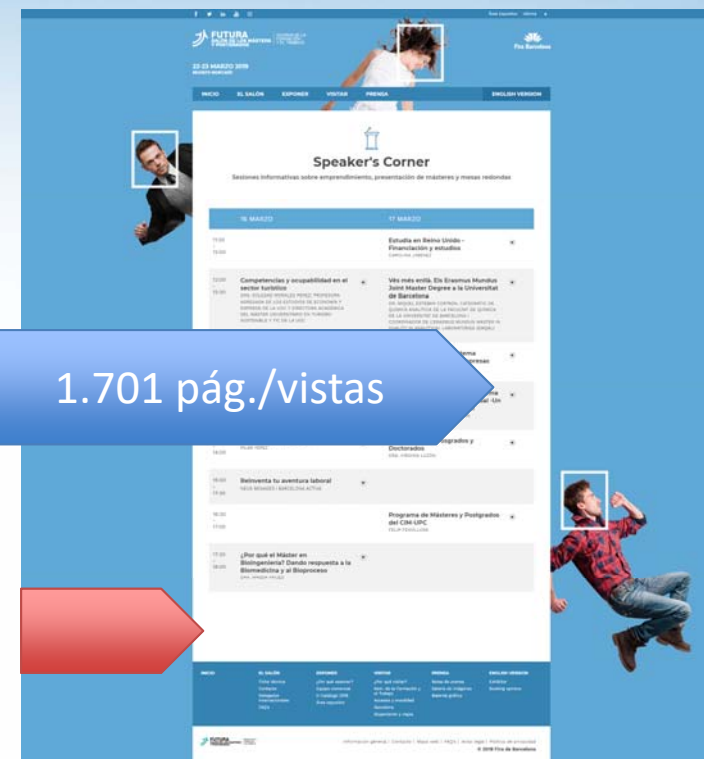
FUTURA

22-23 MARZO 2019

Fira Barcelona

INICIO | EL SALÓN | EXPONER | VISITAR | PRENSA | ENGLISH VERSION

Speaker's Corner

Sesiones informativas sobre emprendimiento, presentación de másteres y mesas redondas

| 16 MARZO | 17 MARZO |
|---|---|
| 11:00 | Estudia en Reino Unido - Financiación y estudios |
| 12:00 Competencias y ocupabilidad en el sector turístico | Vés més enllà. Els Erasmus Mundus Joint Master Degree a la Universitat de Barcelona |
| | Postgrados y Doctorados |
| 16:00 Reinventa tu aventura laboral | |
| 16:00 | Programa de Másteres y Postgrados del CIM-UPC |
| 17:00 ¿Por qué el Máster en Bioingeniería? Dando respuesta a la Biomedicina y al Bioproceso | |

1.701 pág./vistas

INICIO | EL SALÓN | EXPONER | VISITAR | PRENSA | ENGLISH VERSION

© 2018 Fira de Barcelona